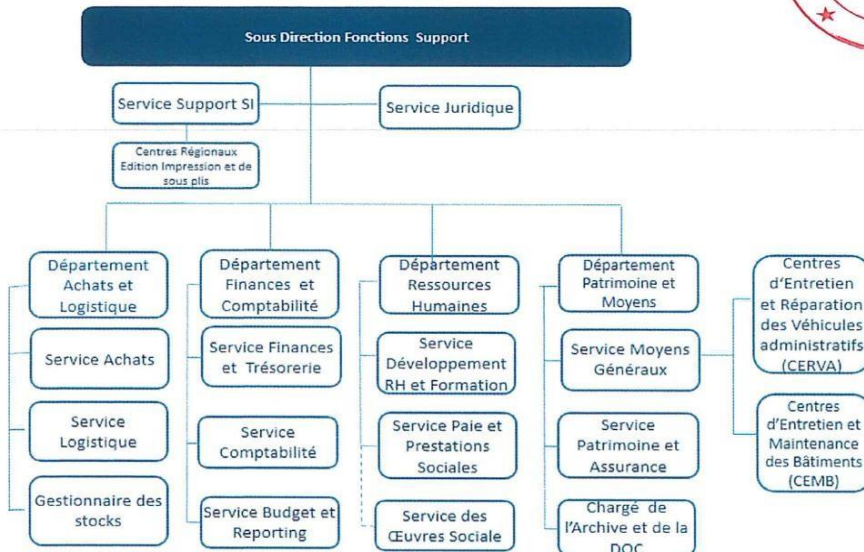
Sous Direction Fonctions Support

Service Support SI

Service Juridique

Centres Régionaux Edition Impression et de sous plis

Département Achats et Logistique

Service Achats

Service Logistique

Gestionnaire des stocks

Département Finances et Comptabilité

Service Finances et Trésorerie

Service Comptabilité

Service Budget et Reporting

Département Ressources Humaines

Service Développement RH et Formation

Service Paie et Prestations Sociales

Service des Œuvres Sociale

Département Patrimoine et Moyens

Service Moyens Généraux

Service Patrimoine et Assurance

Chargé de l'Archive et de la DOC

Centres d'Entretien et Réparation des Véhicules administratifs (CERVA)

Centres d'Entretien et Maintenance des Bâtiments (CEMB)